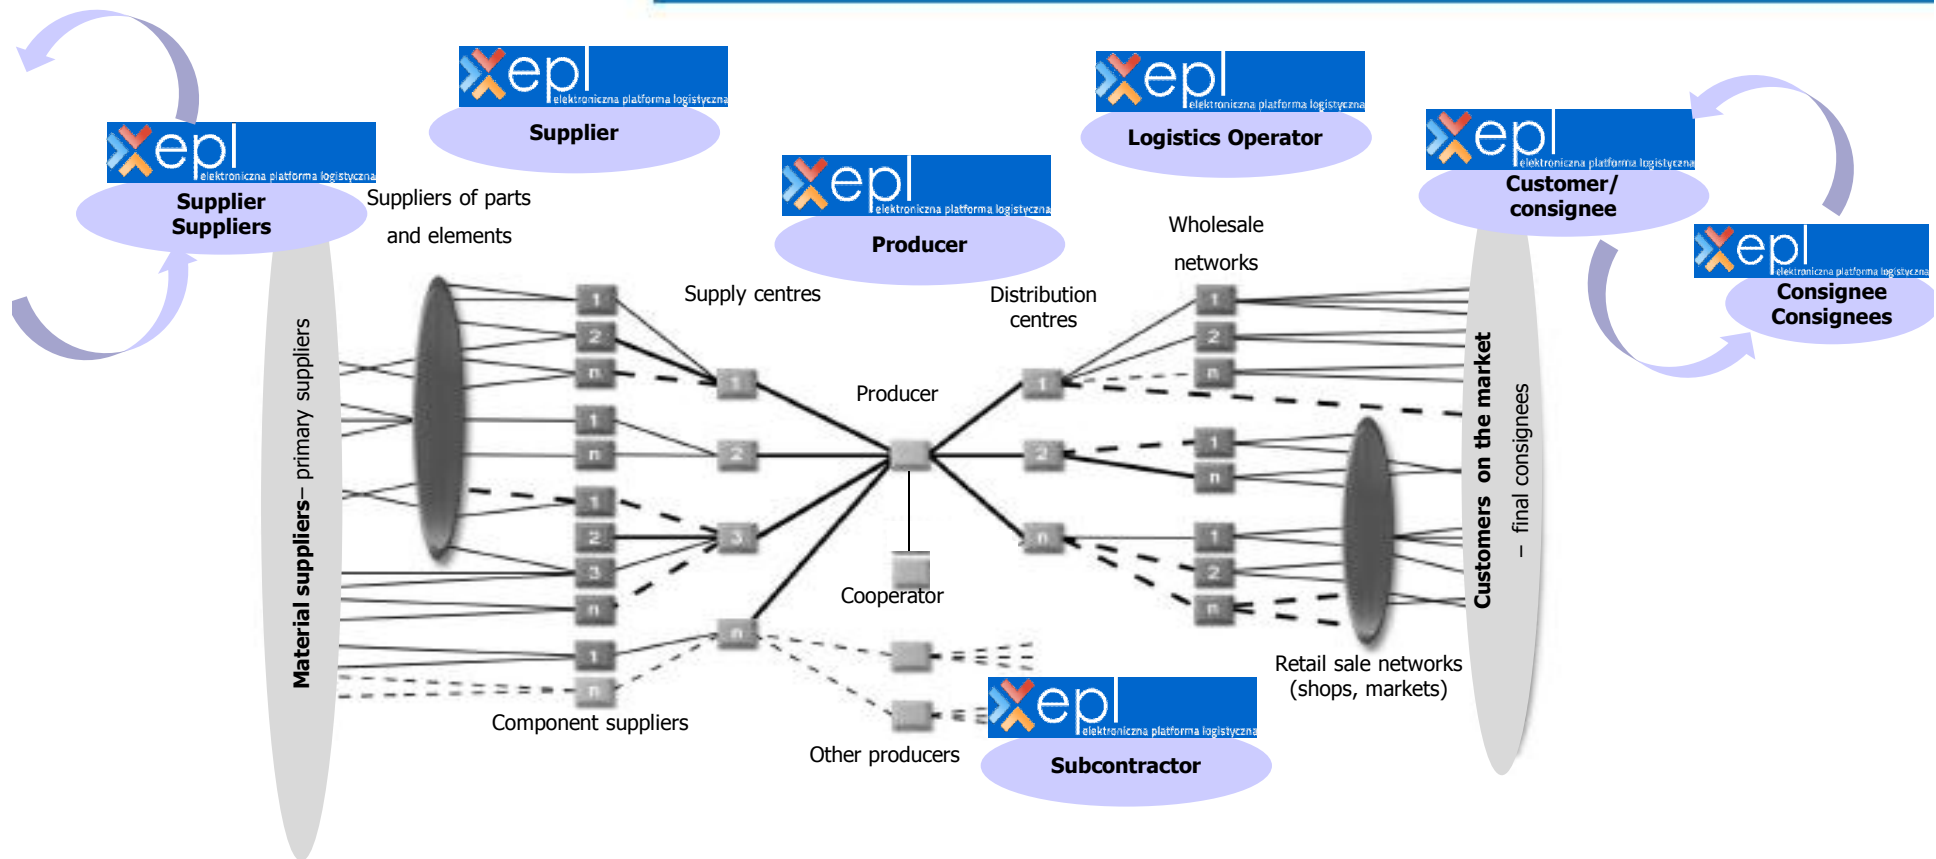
epl elektroniczna platforma logistyczna
Supplier

epl elektroniczna platforma logistyczna
Logistics Operator

epl elektroniczna platforma logistyczna
Supplier
Suppliers

Suppliers of parts
and elements

epl elektroniczna platforma logistyczna
Producer

epl elektroniczna platforma logistyczna
Customer/
consignee

epl elektroniczna platforma logistyczna
Consignee
Consignees

Wholesale
networks

Supply centres

Distribution
centres

Producer

Material suppliers– primary suppliers

1
2
n
1
n
1
2
3
n
1
n

1
2
3
n

Cooperator

1
2
n
1
n
1
2
n

Customers on the market
– final consignees

Component suppliers

Other producers

epl elektroniczna platforma logistyczna
Subcontractor

Retail sale networks
(shops, markets)